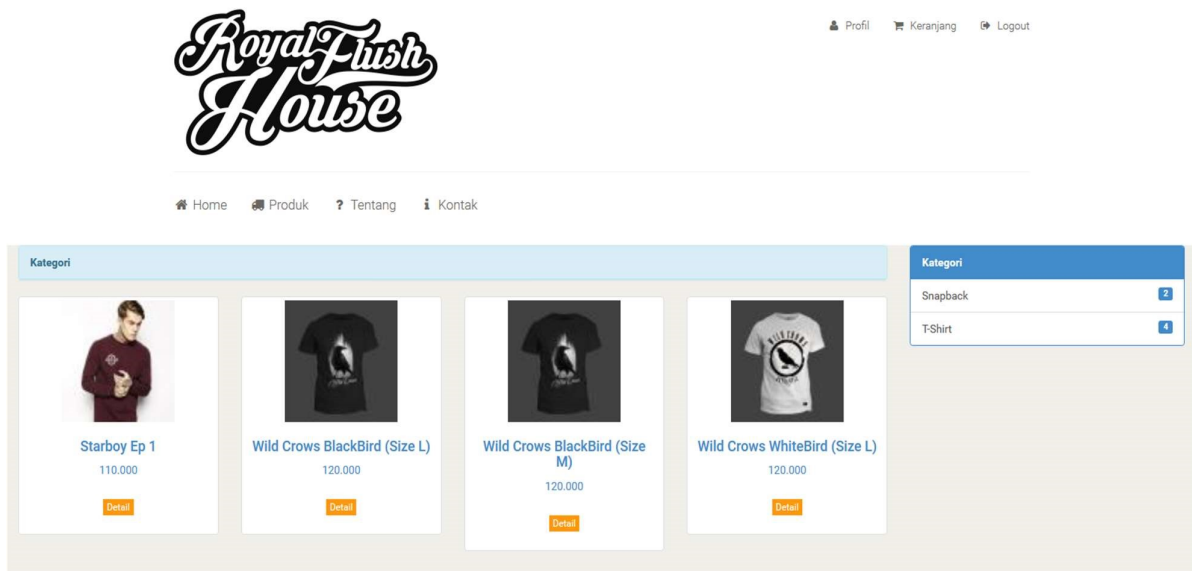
Royal Flush House

Profil Keranjang Logout

Home Produk Tentang Kontak

Kategori

Starboy Ep 1
110.000
Detail

Wild Crows BlackBird (Size L)
120.000
Detail

Wild Crows BlackBird (Size M)
120.000
Detail

Wild Crows WhiteBird (Size L)
120.000
Detail

Kategori
Snapback 2
T-Shirt 4